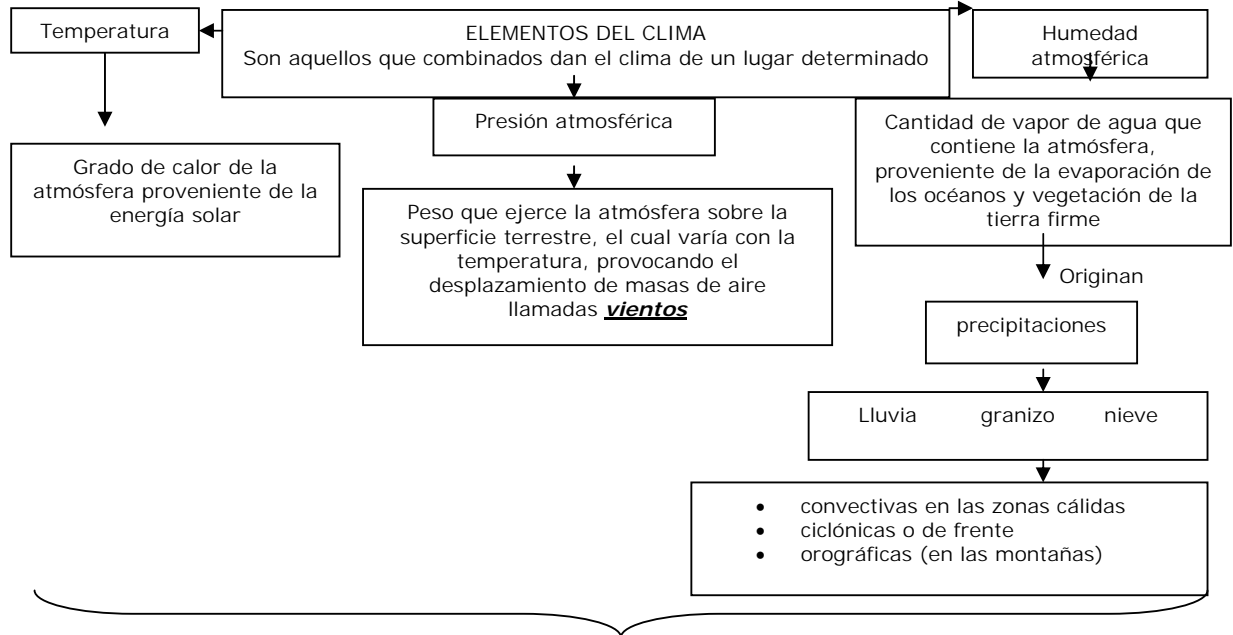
ELEMENTOS DEL CLIMA
Son aquellos que combinados dan el clima de un lugar determinado

Temperatura

Grado de calor de la atmósfera proveniente de la energía solar

Presión atmosférica

Peso que ejerce la atmósfera sobre la superficie terrestre, el cual varía con la temperatura, provocando el desplazamiento de masas de aire llamadas ***vientos***

Humedad atmosférica

Cantidad de vapor de agua que contiene la atmósfera, proveniente de la evaporación de los océanos y vegetación de la tierra firme

Originan

precipitaciones

Lluvia granizo nieve

- convectivas en las zonas cálidas
- ciclónicas o de frente
- orográficas (en las montañas)